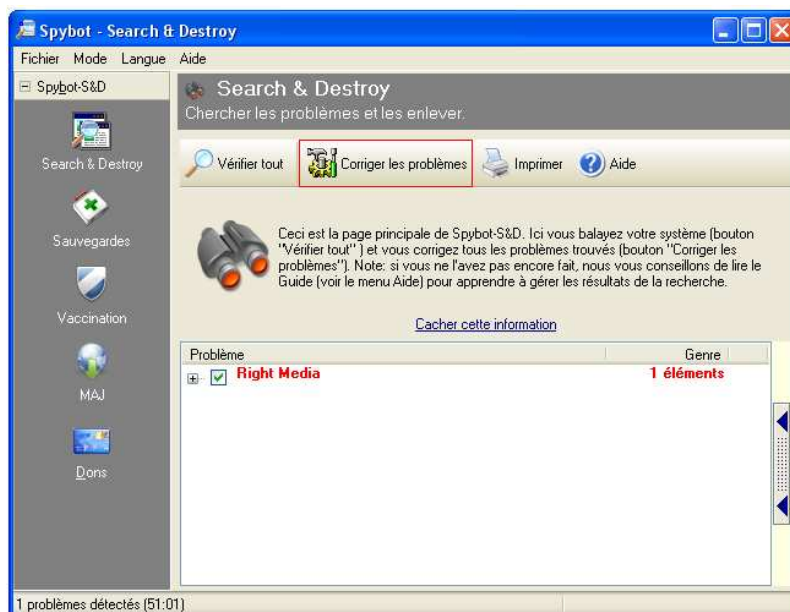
Spybot - Search & Destroy

Fichier Mode Langue Aide

Spybot-S&D

Search & Destroy

Sauvegardes

Vaccination

MAJ

Dons

Search & Destroy
Chercher les problèmes et les enlever.

Vérifier tout Corriger les problèmes Imprimer Aide

Ceci est la page principale de Spybot-S&D. Ici vous balayez votre système (bouton "Vérifier tout" ) et vous corrigez tous les problèmes trouvés (bouton "Corriger les problèmes"). Note: si vous ne l'avez pas encore fait, nous vous conseillons de lire le Guide (voir le menu Aide) pour apprendre à gérer les résultats de la recherche.

Cacher cette information

| Problème | Genre |
|---|---|
| Right Media | 1 éléments |

1 problèmes détectés (51:01)